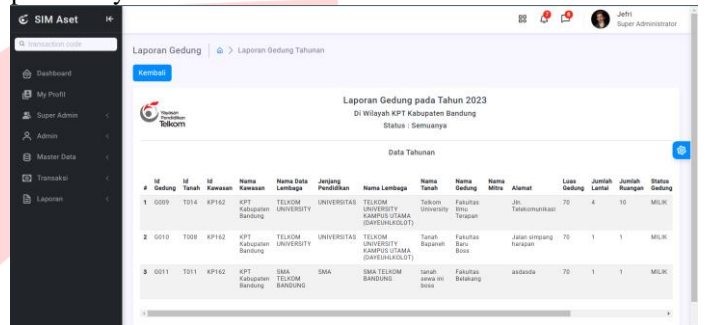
SIM Aset

Q Transaction code

Dashboard
My Profil
Super Admin
Admin
Master Data
Transaksi
Laporan

Jefri
Super Administrator

Laporan Gedung > Laporan Gedung Tahunan

Kembali

Yayasan Pendidikan Telkom

Laporan Gedung pada Tahun 2023
Di Wilayah KPT Kabupaten Bandung
Status : Semuanya

Data Tahunan

| # | Id Gedung | Id Tanah | Id Kawasan | Nama Kawasan | Nama Data Lembaga | Jenjang Pendidikan | Nama Lembaga | Nama Tanah | Nama Gedung | Nama Mitra | Alamat | Luas Gedung | Jumlah Lantai | Jumlah Ruangan | Status Gedung |
|---|---|---|---|---|---|---|---|---|---|---|---|---|---|---|---|
| 1 | G009 | T014 | KP162 | KPT Kabupaten Bandung | TELKOM UNIVERSITY | UNIVERSITAS | TELKOM UNIVERSITY KAMPUS UTAMA (DAYEUHKOLOT) | Telkom University | Fakultas Ilmu Terapan | | Jln. Telekomunikasi | 70 | 4 | 10 | MILIK |
| 2 | G010 | T008 | KP162 | KPT Kabupaten Bandung | TELKOM UNIVERSITY | UNIVERSITAS | TELKOM UNIVERSITY KAMPUS UTAMA (DAYEUHKOLOT) | Tanah Bapaneh | Fakultas Baru Boss | | Jalan simpang harapan | 70 | 1 | 1 | MILIK |
| 3 | G011 | T011 | KP162 | KPT Kabupaten Bandung | SMA TELKOM BANDUNG | SMA | SMA TELKOM BANDUNG | tanah sewa ini boss | Fakultas Belakang | | asdasda | 70 | 1 | 1 | MILIK |